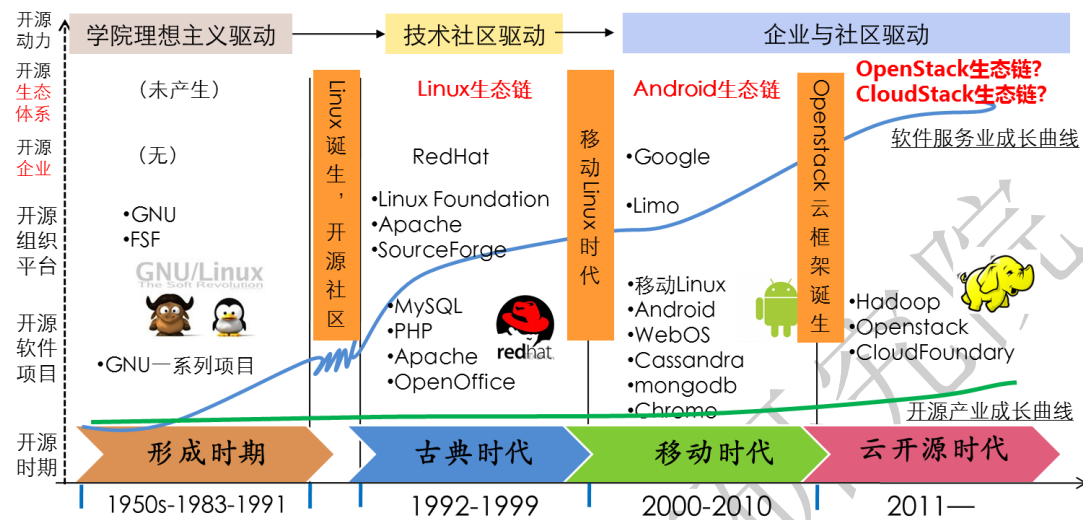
开源动力

学院理想主义驱动

技术社区驱动

企业与社区驱动

开源生态体系

（未产生）

Linux诞生，开源社区

Linux生态链

移动Linux时代

Android生态链

Openstack云框架诞生

OpenStack生态链?
CloudStack生态链?

软件服务业成长曲线

开源企业

（无）

RedHat

•Google

开源组织平台

•GNU
•FSF

•Linux Foundation
•Apache
•SourceForge

•Limo

GNU/Linux
The Soft Revolution

开源软件项目

•GNU一系列项目

•MySQL
•PHP
•Apache
•OpenOffice

redhat

•移动Linux
•Android
•WebOS
•Cassandra
•mongodb
•Chrome

•Hadoop
•Openstack
•CloudFoundary

开源产业成长曲线

开源时期

形成时期

古典时代

移动时代

云开源时代

1950s-1983-1991

1992-1999

2000-2010

2011—